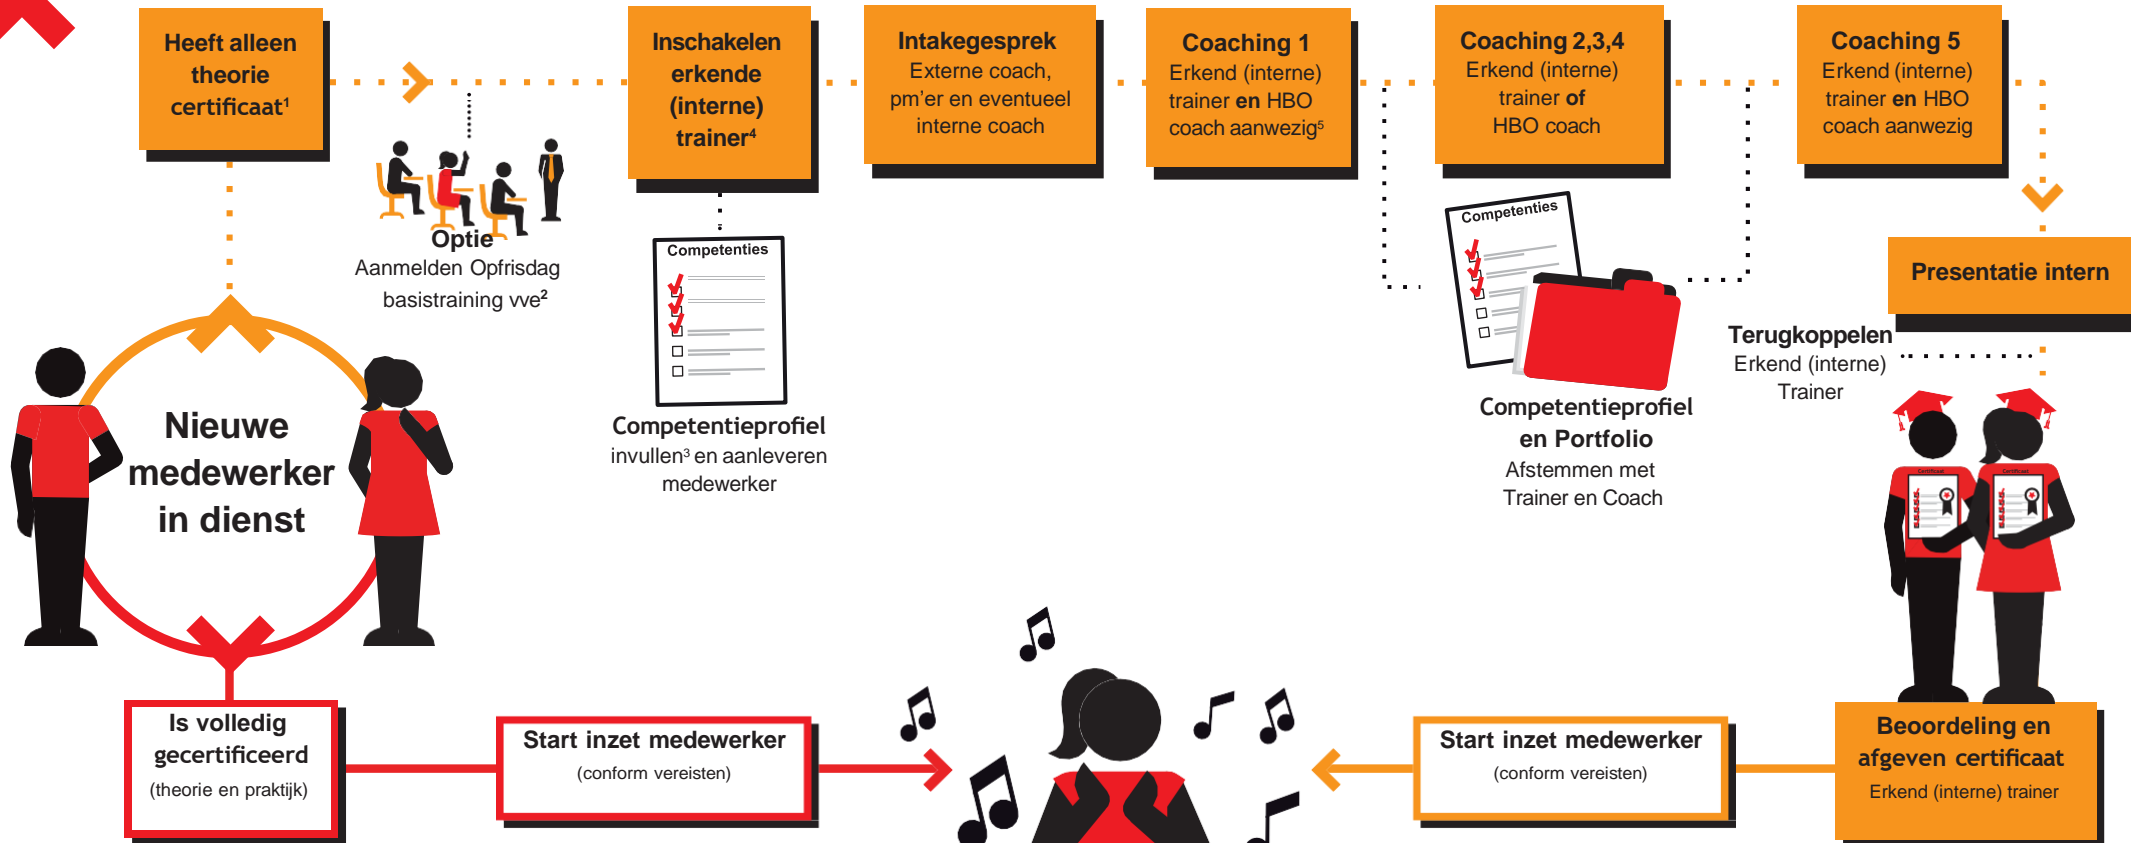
Heeft alleen theorie certificaat$^1$

Inschakelen erkende (interne) trainer$^4$

Intakegesprek
Externe coach, pm'er en eventueel interne coach

Coaching 1
Erkend (interne) trainer en HBO coach aanwezig$^5$

Coaching 2,3,4
Erkend (interne) trainer of HBO coach

Coaching 5
Erkend (interne) trainer en HBO coach aanwezig

Optie
Aanmelden Opfrisdag basistraining vve$^2$

Competenties

Competentieprofiel
invullen$^3$ en aanleveren medewerker

Competenties

Competentieprofiel en Portfolio
Afstemmen met Trainer en Coach

Presentatie intern

Terugkoppelen
Erkend (interne) Trainer

Nieuwe medewerker in dienst

Is volledig gecertificeerd
(theorie en praktijk)

Start inzet medewerker
(conform vereisten)

Start inzet medewerker
(conform vereisten)

Beoordeling en afgeven certificaat
Erkend (interne) trainer